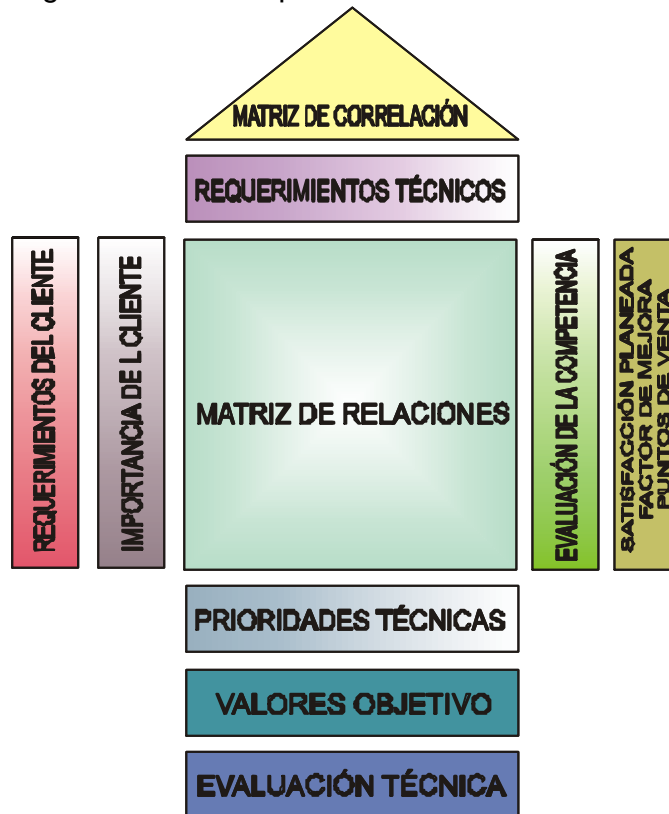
MATRIZ DE CORRELACIÓN

REQUERIMIENTOS TÉCNICOS

REQUERIMIENTOS DEL CLIENTE

IMPORTANCIA DE L CLIENTE

MATRIZ DE RELACIONES

EVALUACIÓN DE LA COMPETENCIA

SATISFACCIÓN PLANEADA
FACTOR DE MEJORA
PUNTOS DE VENTA

PRIORIDADES TÉCNICAS

VALORES OBJETIVO

EVALUACIÓN TÉCNICA